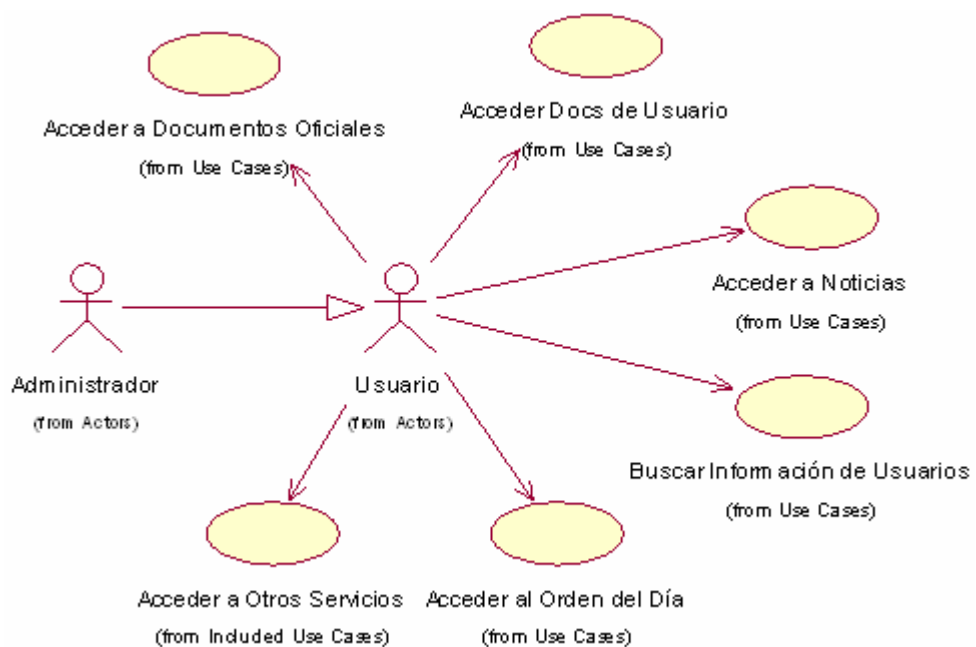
Acceder a Documentos Oficiales
(from Use Cases)

Acceder Docs de Usuario
(from Use Cases)

Acceder a Noticias
(from Use Cases)

Administrador
(from Actors)

Usuario
(from Actors)

Buscar Información de Usuarios
(from Use Cases)

Acceder a Otros Servicios
(from Included Use Cases)

Acceder al Orden del Día
(from Use Cases)